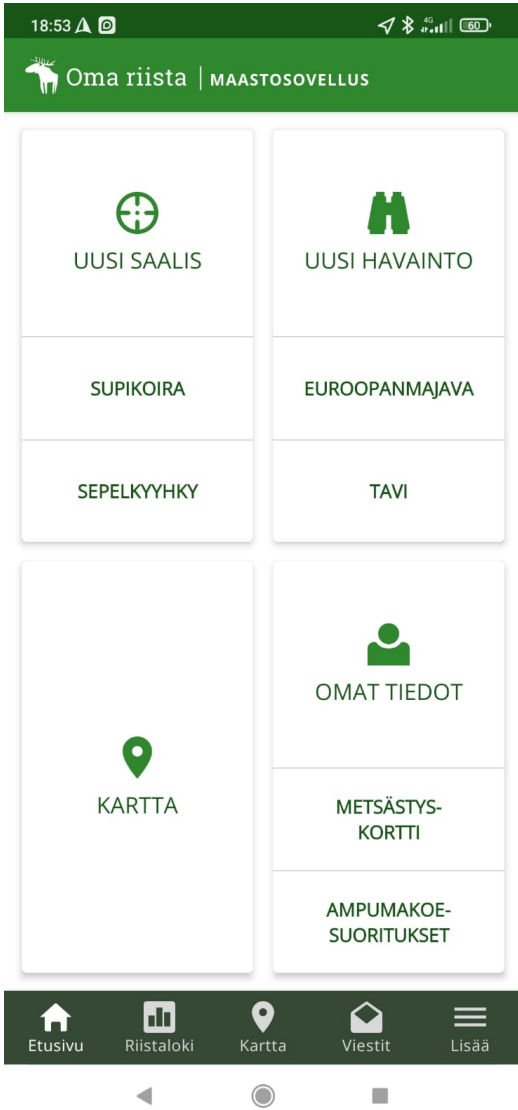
18:53 4G 60

Oma riista | MAASTOSOVELLUS

UUSI SAALIS

SUPIKOIRA

SEPELKYYHKY

UUSI HAVAINTO

EUROOPANMAJAVA

TAVI

KARTTA

OMAT TIEDOT

METSÄSTYS-KORTTI

AMPUMAKOE-SUORITUKSET

Etusivu Riistaloki Kartta Viestit Lisää